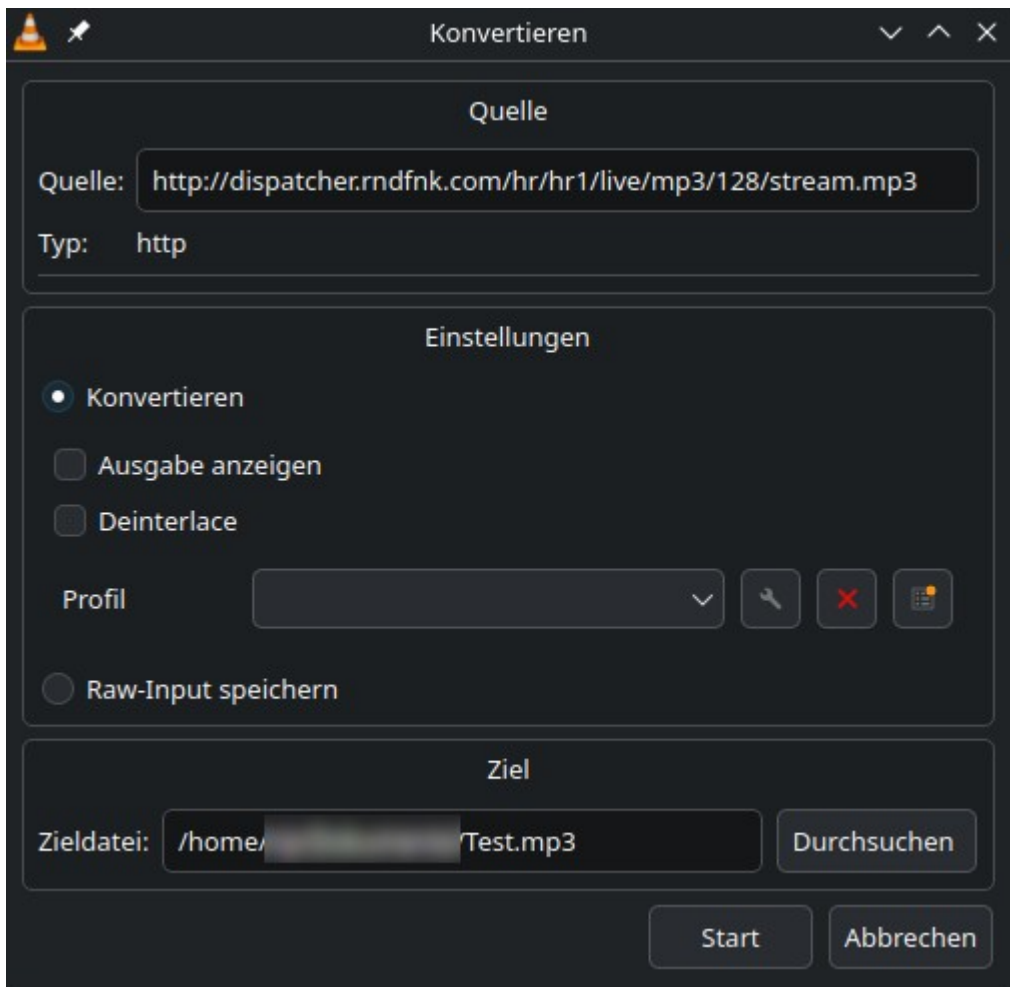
Konvertieren

Quelle

Quelle: http://dispatcher.rndfnk.com/hr/hr1/live/mp3/128/stream.mp3

Typ: http

Einstellungen

Konvertieren

Ausgabe anzeigen

Deinterlace

Profil

Raw-Input speichern

Ziel

Zieldatei: /home/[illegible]/Test.mp3

Durchsuchen

Start

Abbrechen